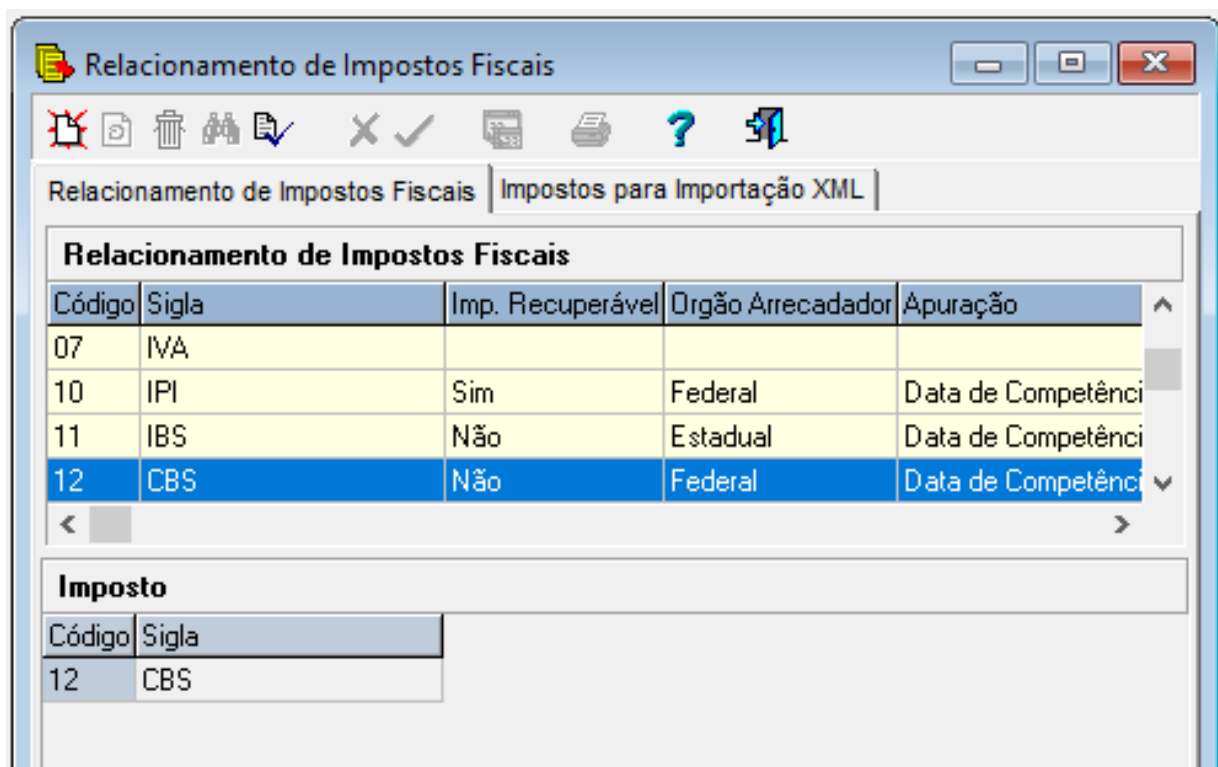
Relacionamento de Impostos Fiscais

Relacionamento de Impostos Fiscais | Impostos para Importação XML

Relacionamento de Impostos Fiscais

| Código | Sigla | Imp. Recuperável | Orgão Arrecadador | Apuração |
|---|---|---|---|---|
| 07 | IVA | | | |
| 10 | IPI | Sim | Federal | Data de Competênci |
| 11 | IBS | Não | Estadual | Data de Competênci |
| 12 | CBS | Não | Federal | Data de Competênci |

Imposto

| Código | Sigla |
|---|---|
| 12 | CBS |